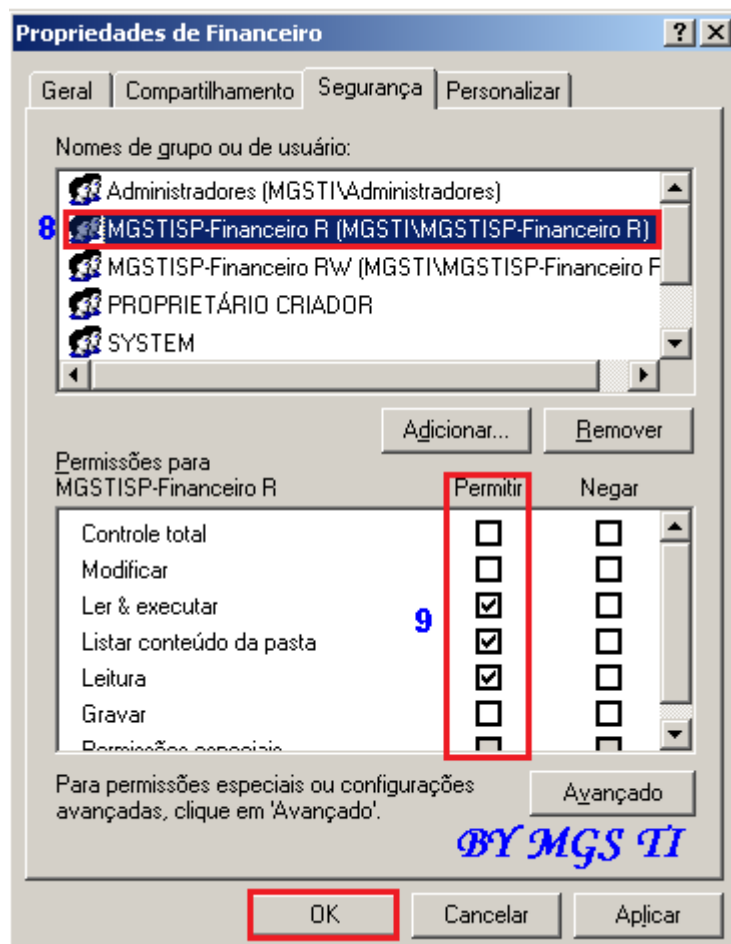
Propriedades de Financeiro

?

Geral | Compartilhamento | Segurança | Personalizar

Nomes de grupo ou de usuário:

Administradores (MGSTI\Administradores)

8 MGSTISP-Financeiro R (MGSTI\MGSTISP-Financeiro R)

MGSTISP-Financeiro RW (MGSTI\MGSTISP-Financeiro F

PROPRIETÁRIO CRIADOR

SYSTEM

Adicionar... Remover

Permissões para MGSTISP-Financeiro R

| | Permitir | Negar |
|---|---|---|
| Controle total | ☐ | ☐ |
| Modificar | ☐ | ☐ |
| Ler & executar | ☑ | ☐ |
| Listar conteúdo da pasta | ☑ | ☐ |
| Leitura | ☑ | ☐ |
| Gravar | ☐ | ☐ |
| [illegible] | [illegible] | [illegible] |

9

Para permissões especiais ou configurações avançadas, clique em 'Avançado'.

Avançado

BY MGS TI

OK Cancelar Aplicar